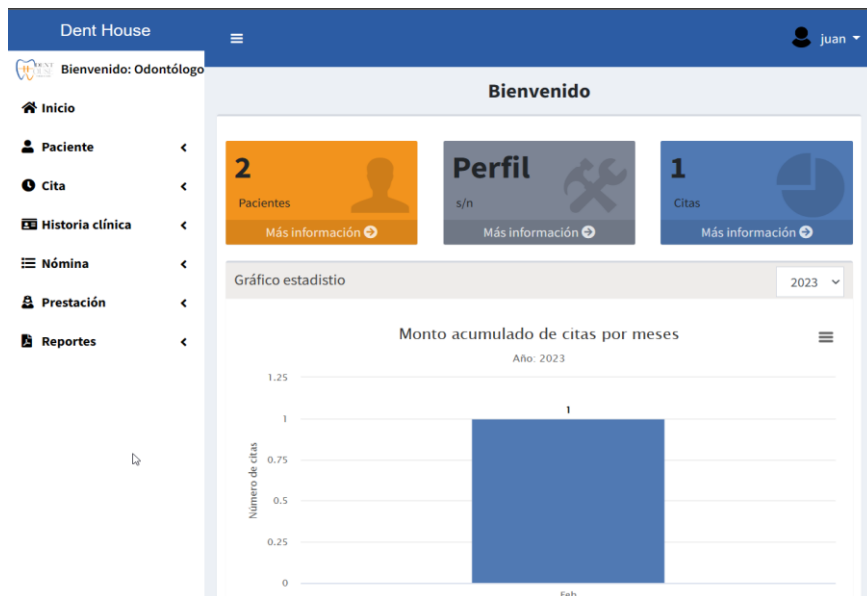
Dent House

juan

Bienvenido: Odontólogo

Inicio

Paciente

Cita

Historia clínica

Nómina

Prestación

Reportes

Bienvenido

2
Pacientes
Más información

Perfil
s/n
Más información

1
Citas
Más información

Gráfico estadistio

2023

Monto acumulado de citas por meses
Año: 2023

1.25
1
0.75
0.5
0.25
0

Número de citas

1

Feb